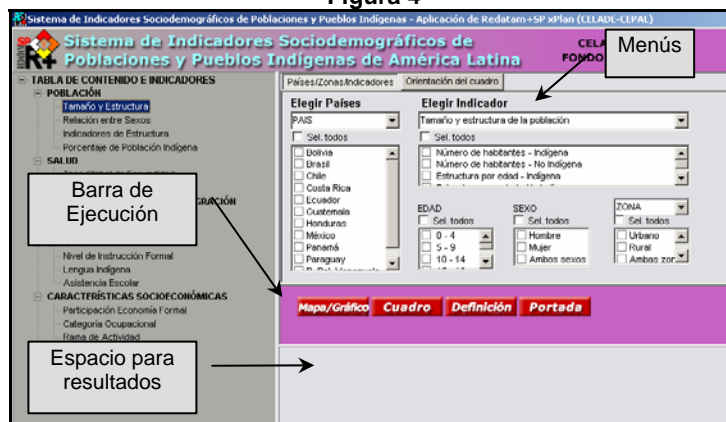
Figura 4

Sistema de Indicadores Sociodemográficos de Poblaciones y Pueblos Indígenas - Aplicación de Redatam+SP xPlan (CELADE-CEPAL)

Sistema de Indicadores Sociodemográficos de Poblaciones y Pueblos Indígenas de América Latina

CELA
FONDO

Menús

TABLA DE CONTENIDO E INDICADORES
POBLACIÓN
Tamaño y Estructura
Relación entre Sexos
Indicadores de Estructura
Porcentaje de Población Indígena
SALUD
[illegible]
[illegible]GRACIÓN
Nivel de Instrucción Formal
Lengua Indígena
Asistencia Escolar
CARACTERÍSTICAS SOCIOECONÓMICAS
Participación Economía Formal
Categoría Ocupacional
Rama de Actividad

Barra de Ejecución

Países/Zonas/Indicadores | Orientación del cuadro

Elegir Países
PAIS
Sel. todos
Bolivia
Brasil
Chile
Costa Rica
Ecuador
Guatemala
Honduras
México
Panamá
Paraguay
R. Bol. Venezuela

Elegir Indicador
Tamaño y estructura de la población
Sel. todos
Número de habitantes - Indígena
Número de habitantes - No Indígena
Estructura por edad - Indígena
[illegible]

EDAD
Sel. todos
0 - 4
5 - 9
10 - 14

SEXO
Sel. todos
Hombre
Mujer
Ambos sexos

ZONA
Sel. todos
Urbano
Rural
Ambas zon

Mapa/Gráfico | Cuadro | Definición | Portada

Espacio para resultados